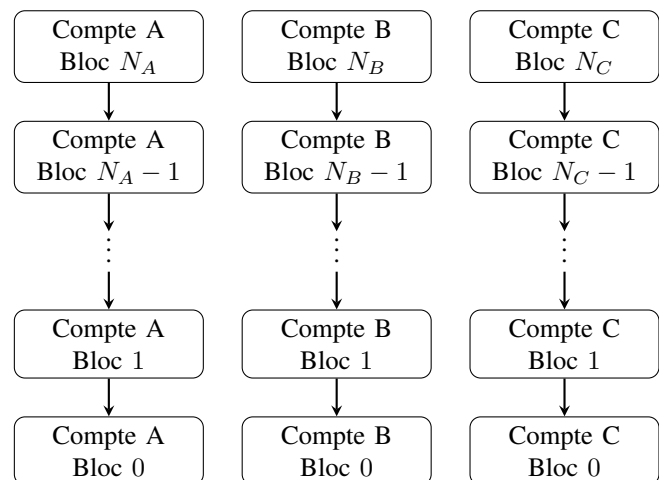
Compte A
Bloc $N_A$

Compte A
Bloc $N_A - 1$

$\vdots$

Compte A
Bloc $1$

Compte A
Bloc $0$

Compte B
Bloc $N_B$

Compte B
Bloc $N_B - 1$

$\vdots$

Compte B
Bloc $1$

Compte B
Bloc $0$

Compte C
Bloc $N_C$

Compte C
Bloc $N_C - 1$

$\vdots$

Compte C
Bloc $1$

Compte C
Bloc $0$